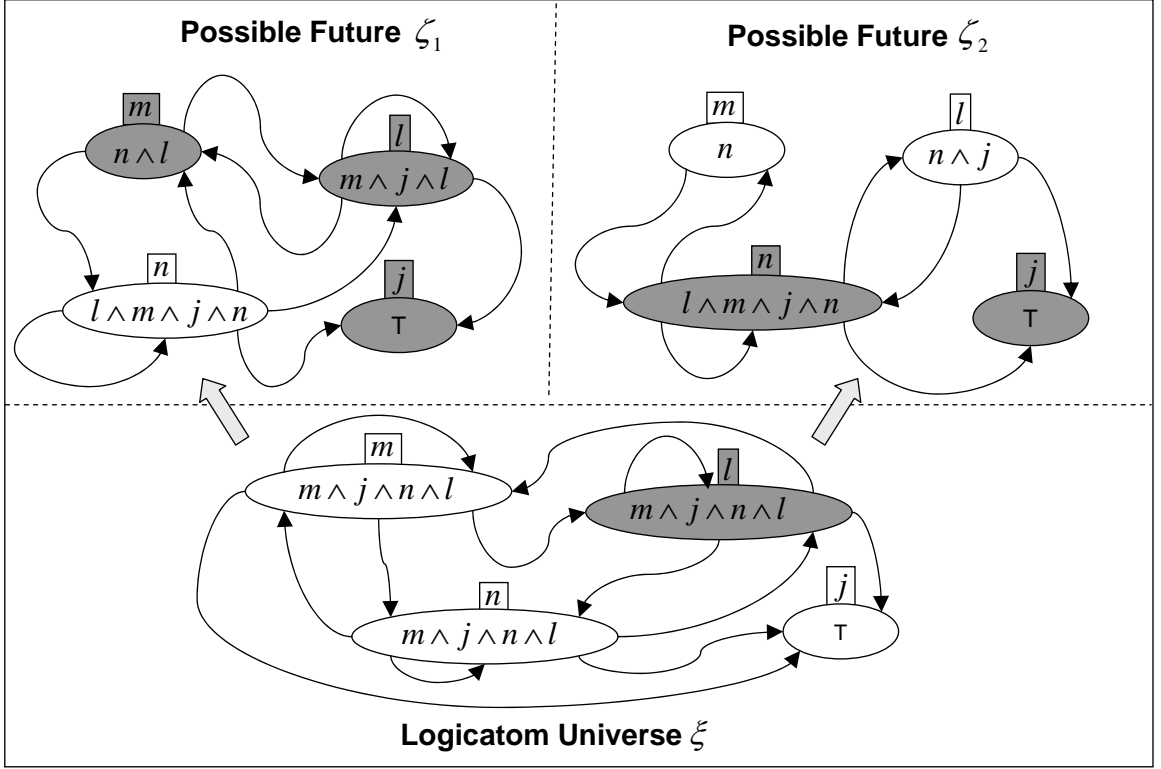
Possible Future $\zeta_1$

$m$

$n \wedge l$

$l$

$m \wedge j \wedge l$

$n$

$l \wedge m \wedge j \wedge n$

$j$

T

Possible Future $\zeta_2$

$m$

$n$

$l$

$n \wedge j$

$n$

$l \wedge m \wedge j \wedge n$

$j$

T

$m$

$m \wedge j \wedge n \wedge l$

$l$

$m \wedge j \wedge n \wedge l$

$n$

$m \wedge j \wedge n \wedge l$

$j$

T

Logicatom Universe $\xi$